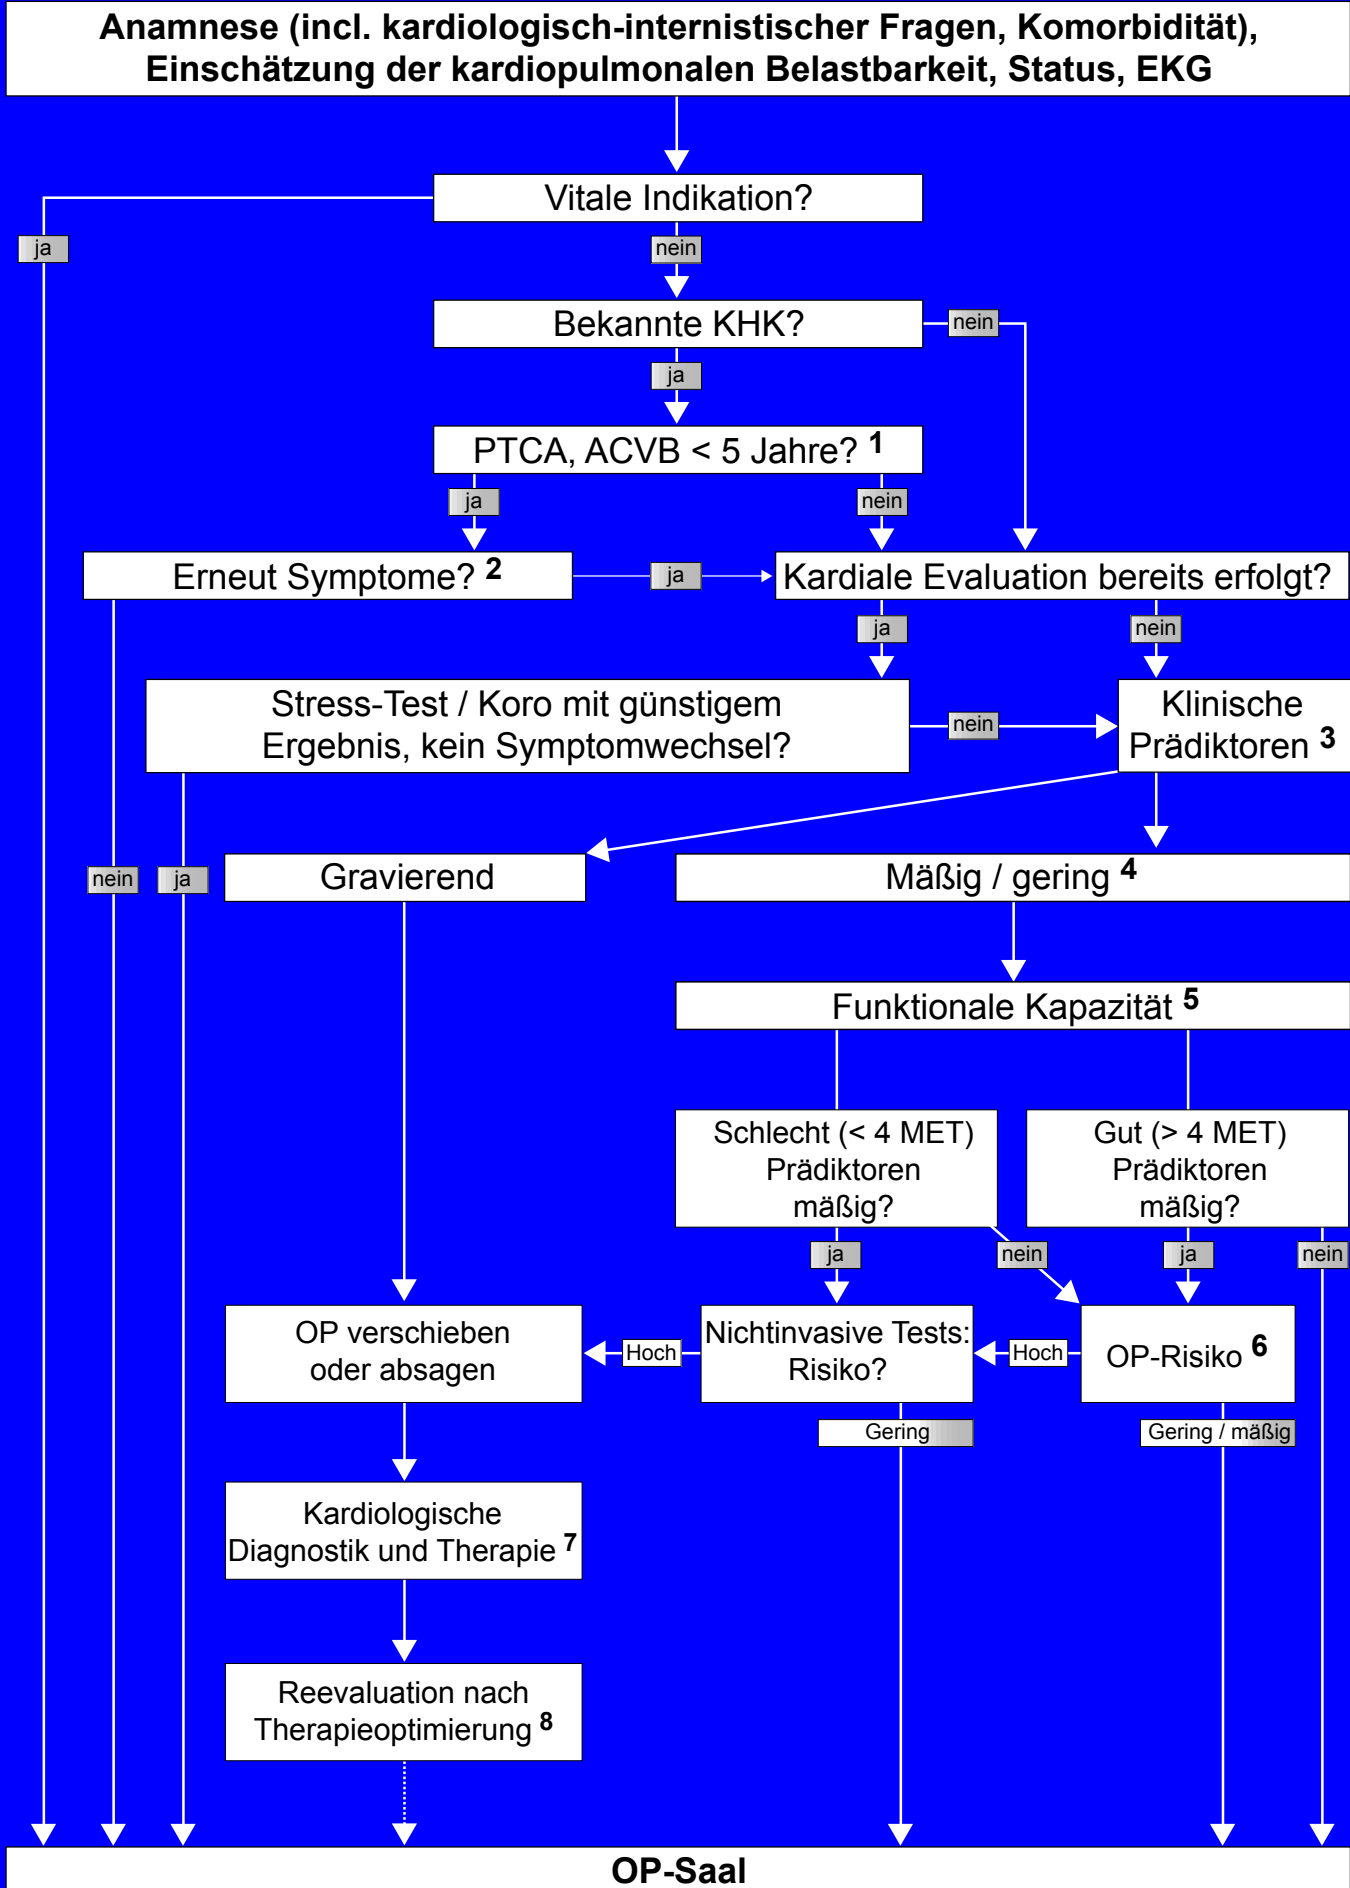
Anamnese (incl. kardiologisch-internistischer Fragen, Komorbidität), Einschätzung der kardiopulmonalen Belastbarkeit, Status, EKG

Vitale Indikation?

ja

nein

Bekannte KHK?

nein

ja

PTCA, ACVB < 5 Jahre? $^{1}$

ja

nein

Erneut Symptome? $^{2}$

ja

Kardiale Evaluation bereits erfolgt?

ja

nein

Stress-Test / Koro mit günstigem Ergebnis, kein Symptomwechsel?

nein

Klinische Prädiktoren $^{3}$

nein

ja

Gravierend

Mäßig / gering $^{4}$

Funktionale Kapazität $^{5}$

Schlecht (< 4 MET) Prädiktoren mäßig?

Gut (> 4 MET) Prädiktoren mäßig?

ja

nein

ja

nein

OP verschieben oder absagen

Hoch

Nichtinvasive Tests: Risiko?

Hoch

OP-Risiko $^{6}$

Gering

Gering / mäßig

Kardiologische Diagnostik und Therapie $^{7}$

Reevaluation nach Therapieoptimierung $^{8}$

OP-Saal